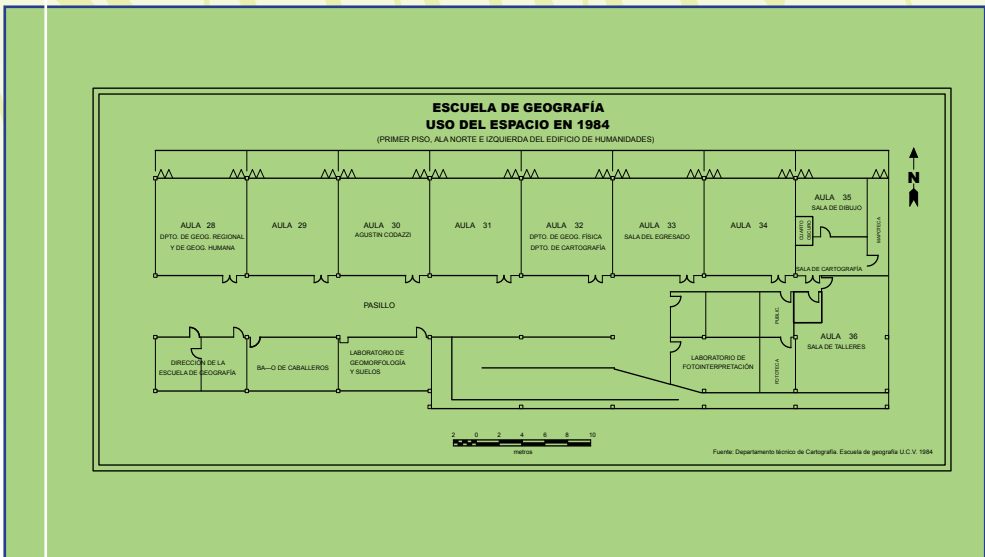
ESCUELA DE GEOGRAFÍA
USO DEL ESPACIO EN 1984
(PRIMER PISO, ALA NORTE E IZQUIERDA DEL EDIFICIO DE HUMANIDADES)

N

AULA 28
DPTO. DE GEOG. REGIONAL Y DE GEOG. HUMANA

AULA 29

AULA 30
AGUSTIN CODAZZI

AULA 31

AULA 32
DPTO. DE GEOG. FÍSICA
DPTO. DE CARTOGRAFÍA

AULA 33
SALA DEL EGRESADO

AULA 34

AULA 35
SALA DE DIBUJO

CUARTO OSCURO

MAPOTECA

SALA DE CARTOGRAFÍA

PASILLO

DIRECCIÓN DE LA ESCUELA DE GEOGRAFÍA

BA—O DE CABALLEROS

LABORATORIO DE GEOMORFOLOGÍA Y SUELOS

LABORATORIO DE FOTOINTERPRETACIÓN

FOTOTECA

PUBLIC.

AULA 36
SALA DE TALLERES

2 0 2 4 6 8 10
metros

Fuente: Departamento técnico de Cartografía. Escuela de geografía U.C.V. 1984